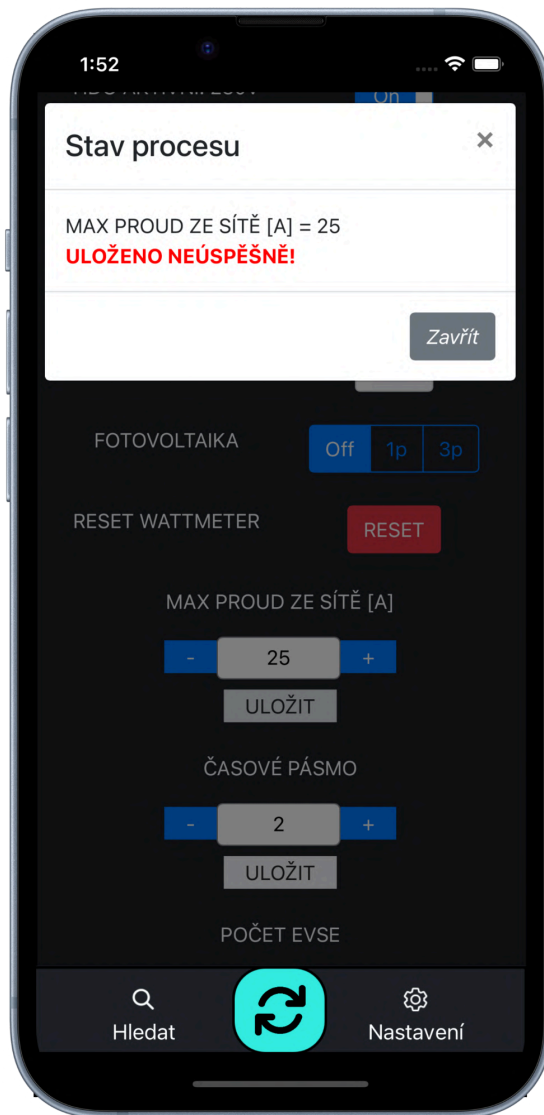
1:52

On

Stav procesu

×

MAX PROUD ZE SÍTĚ [A] = 25
ULOŽENO NEÚSPĚŠNĚ!

Zavřít

FOTOVOLTAIKA

Off 1p 3p

RESET WATTMETER

RESET

MAX PROUD ZE SÍTĚ [A]

- 25 +

ULOŽIT

ČASOVÉ PÁSMO

- 2 +

ULOŽIT

POČET EVSE

Hledat

Nastavení